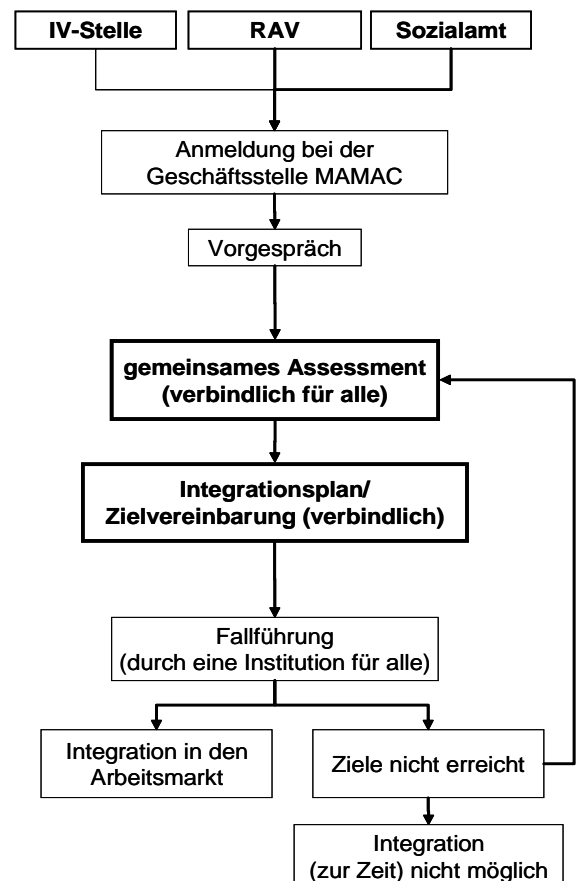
IV-Stelle

RAV

Sozialamt

Anmeldung bei der Geschäftsstelle MAMAC

Vorgespräch

gemeinsames Assessment (verbindlich für alle)

Integrationsplan/ Zielvereinbarung (verbindlich)

Fallführung (durch eine Institution für alle)

Integration in den Arbeitsmarkt

Ziele nicht erreicht

Integration (zur Zeit) nicht möglich